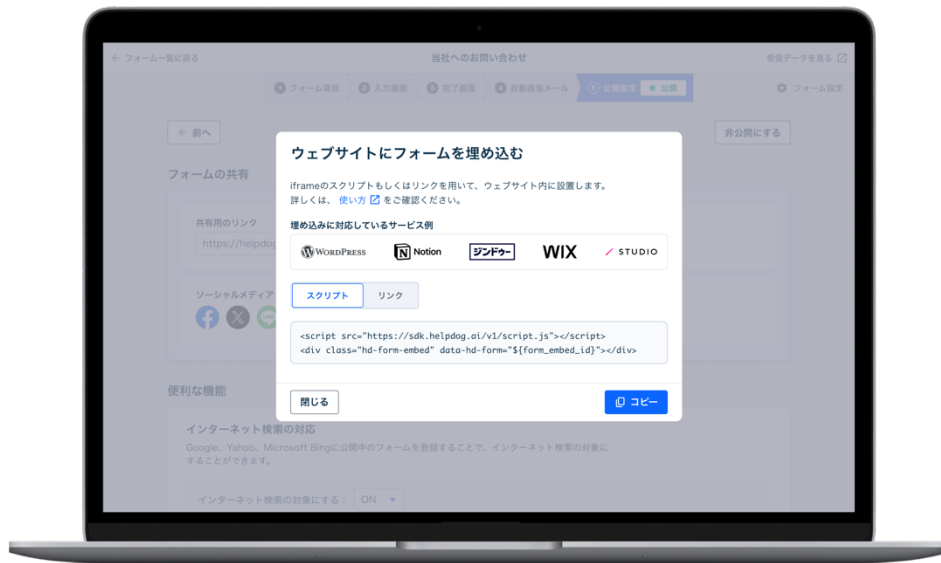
← フォーム一覧に戻る

当社へのお問い合わせ

受信データを見る

1 フォーム項目 2 入力画面 3 完了画面 4 自動返信メール 5 公開設定 ● 公開

フォーム設定

← 前へ

非公開にする

フォームの共有

共有用のリンク

https://helpdog

ソーシャルメディア

便利な機能

インターネット検索の対応

Google、Yahoo、Microsoft Bingに公開中のフォームを登録することで、インターネット検索の対象にすることができます。

インターネット検索の対象にする： ON

ウェブサイトにフォームを埋め込む

iframeのスクリプトもしくはリンクを用いて、ウェブサイト内に設置します。
詳しくは、使い方 をご確認ください。

埋め込みに対応しているサービス例

WordPress Notion ジンドゥー WIX STUDIO

スクリプト リンク

<script src="https://sdk.helpdog.ai/v1/script.js"></script>
<div class="hd-form-embed" data-hd-form="${form_embed_id}"></div>

閉じる

コピー